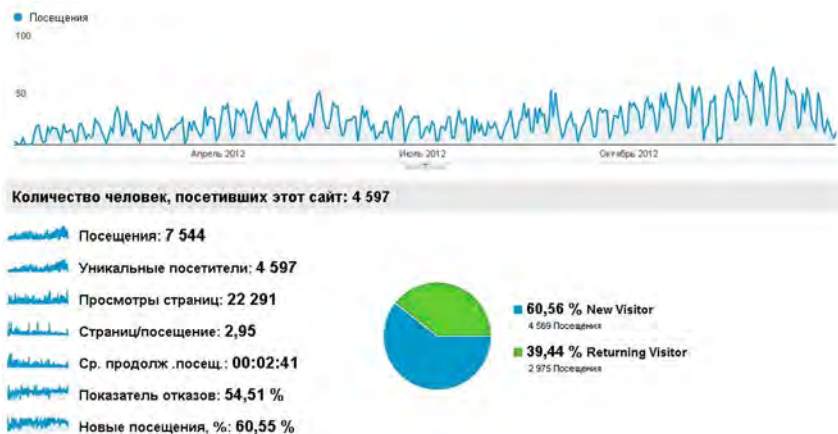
Посещения

100

50

Апрель 2012

Июль 2012

Октябрь 2012

Количество человек, посетивших этот сайт: 4 597

Посещения: 7 544

Уникальные посетители: 4 597

Просмотры страниц: 22 291

Страниц/посещение: 2,95

Ср. продолж .посещ.: 00:02:41

Показатель отказов: 54,51 %

Новые посещения, %: 60,55 %

60,56 % New Visitor
4 569 Посещения

39,44 % Returning Visitor
2 975 Посещения